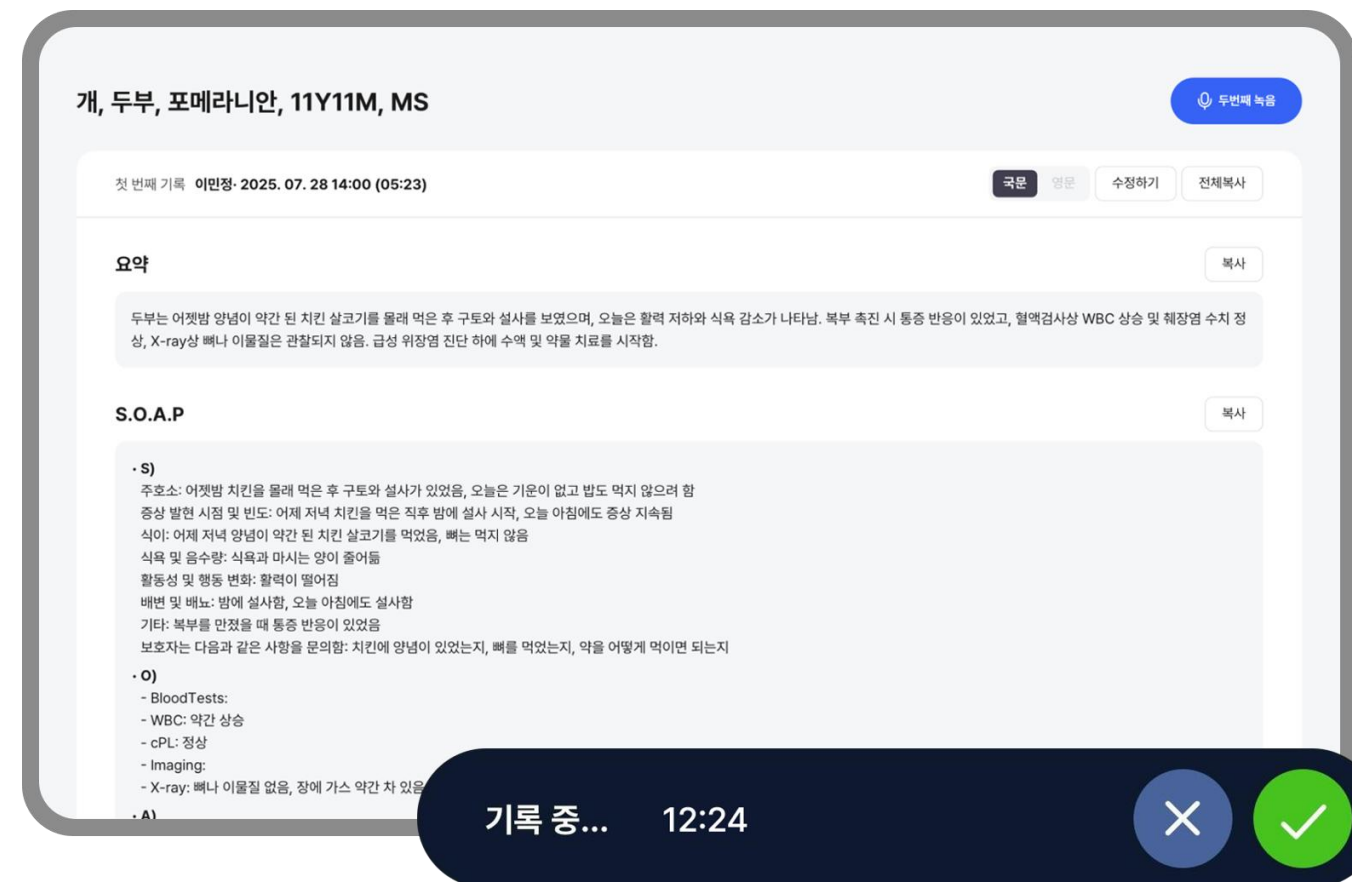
개, 두부, 포메라니안, 11Y11M, MS

두번째 녹음

첫 번째 기록 이민정· 2025. 07. 28 14:00 (05:23)

국문 영문 수정하기 전체복사

요약

복사

두부는 어젯밤 양념이 약간 된 치킨 살코기를 몰래 먹은 후 구토와 설사를 보였으며, 오늘은 활력 저하와 식욕 감소가 나타남. 복부 촉진 시 통증 반응이 있었고, 혈액검사상 WBC 상승 및 췌장염 수치 정상, X-ray상 뼈나 이물질은 관찰되지 않음. 급성 위장염 진단 하에 수액 및 약물 치료를 시작함.

S.O.A.P

복사

· S)
주호소: 어젯밤 치킨을 몰래 먹은 후 구토와 설사가 있었음, 오늘은 기운이 없고 밥도 먹지 않으려 함
증상 발현 시점 및 빈도: 어제 저녁 치킨을 먹은 직후 밤에 설사 시작, 오늘 아침에도 증상 지속됨
식이: 어제 저녁 양념이 약간 된 치킨 살코기를 먹었음, 뼈는 먹지 않음
식욕 및 음수량: 식욕과 마시는 양이 줄어듦
활동성 및 행동 변화: 활력이 떨어짐
배변 및 배뇨: 밤에 설사함, 오늘 아침에도 설사함
기타: 복부를 만졌을 때 통증 반응이 있었음
보호자는 다음과 같은 사항을 문의함: 치킨에 양념이 있었는지, 뼈를 먹었는지, 약을 어떻게 먹이면 되는지
· O)
- BloodTests:
- WBC: 약간 상승
- cPL: 정상
- Imaging:
- X-ray: 뼈나 이물질 없음, 장에 가스 약간 차 있음
· A)

기록 중... 12:24